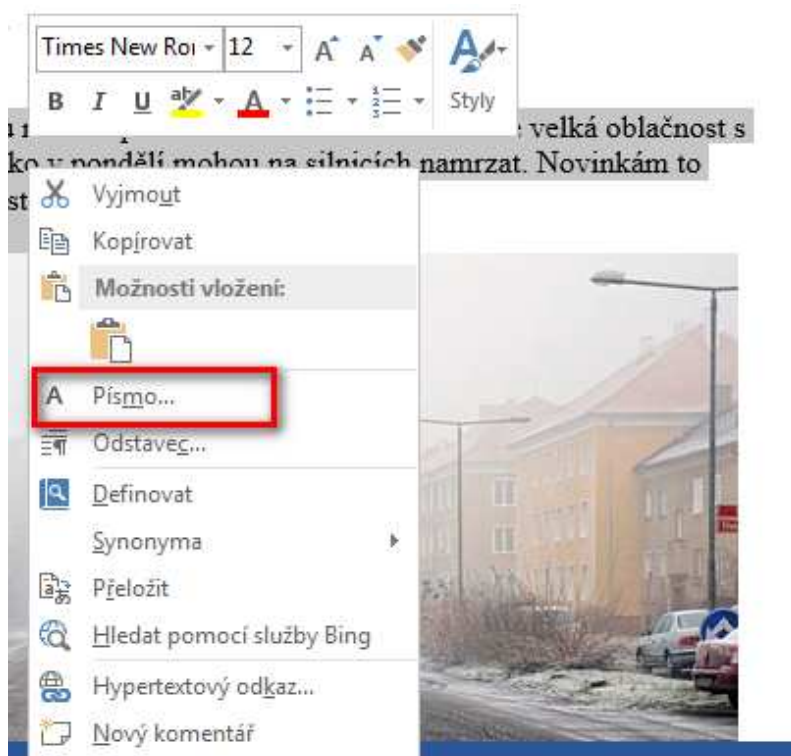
Times New Roı 12 A A
B I U A Styly

velká oblačnost s
ko v pondělí mohou na silnicích namrzat. Novinkám to
st

Vyjmout
Kopírovat
Možnosti vložení:
Písmo...
Odstavec...
Definovat
Synonyma
Přeložit
Hledat pomocí služby Bing
Hypertextový odkaz...
Nový komentář